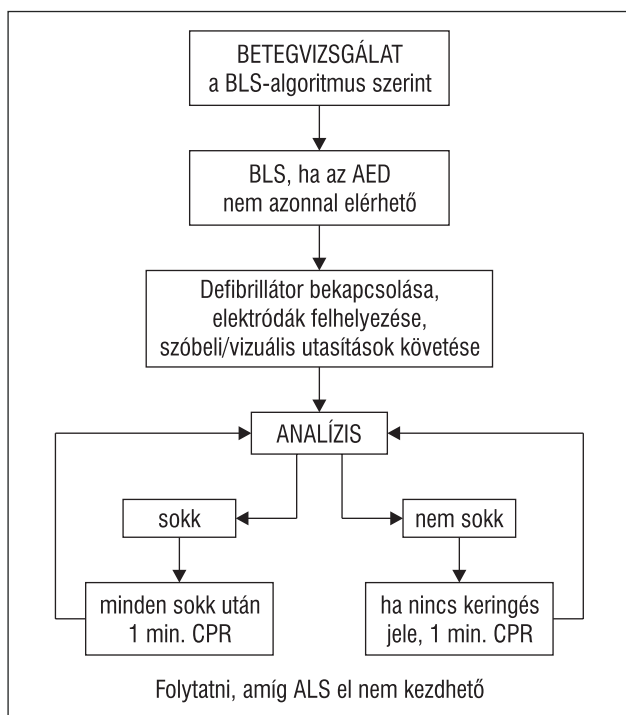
BETEGVIZSGÁLAT
a BLS-algoritmus szerint

BLS, ha az AED nem azonnal elérhető

Defibrillátor bekapcsolása, elektródák felhelyezése, szóbeli/vizuális utasítások követése

ANALÍZIS

sokk

nem sokk

minden sokk után 1 min. CPR

ha nincs keringés jele, 1 min. CPR

Folytatni, amíg ALS el nem kezdhető